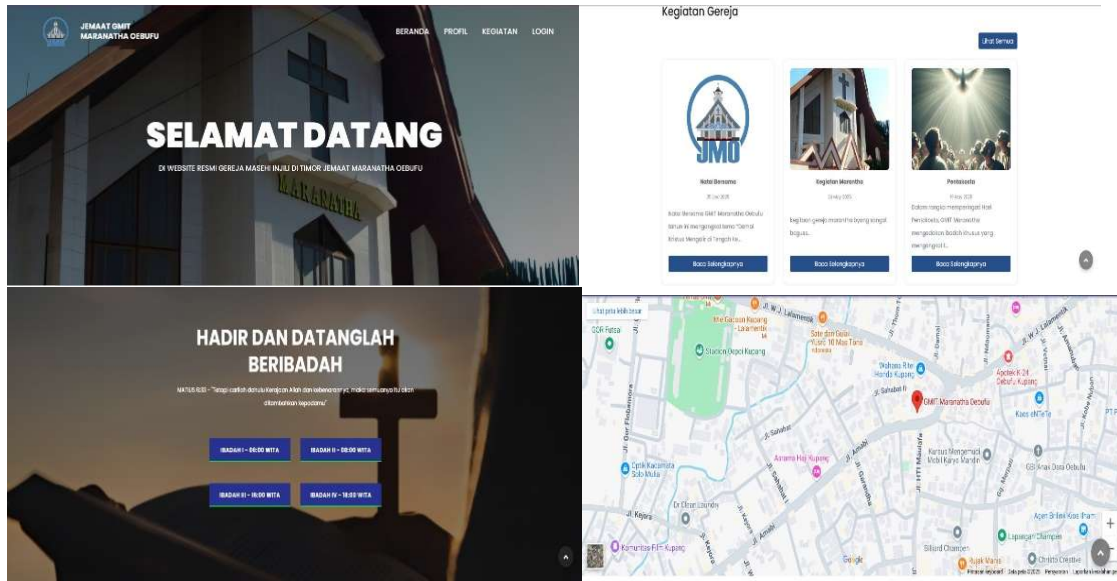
JEMAAT GMIT MARANATHA OEBUFU

BERANDA PROFIL KEGIATAN LOGIN

SELAMAT DATANG

DI WEBSITE RESMI GEREJA MASEHI INJILI DI TIMOR JEMAAT MARANATHA OEBUFU

MARANATHA

Kegiatan Gereja

Lihat Semua

JMO

Kata Bersama

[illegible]

Kata Bersama GMIT Maranatha Oebufu tahun ini mengangkat tema "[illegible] Kasih Mengalir di Tengah Ke...

Baca Selengkapnya

Kegiatan Maranatha

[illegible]

Kegiatan gereja maranatha sangat bagus...

Baca Selengkapnya

Pentakosta

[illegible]

Dalam rangka memperingati Hari Pentakosta, GMIT Maranatha mengadakan ibadah khusus yang mengangkat...

Baca Selengkapnya

HADIR DAN DATANGLAH BERIBADAH

MATIUS 6:33 - "Tetapi carilah dahulu Kerajaan Allah dan kebenarannya, maka semuanya itu akan ditambahkan kepadamu"

IBADAH I - 06:00 WITA

IBADAH II - 08:00 WITA

IBADAH III - 16:00 WITA

IBADAH IV - 18:00 WITA

Lihat peta lebih besar

GOR Flobamora

Stadion Oepoi Kupang

Sate dan Gulai Vuaro 10 May Tana

Dahana Rite Honda Kupang

GMIT Maranatha Oebufu

Apotek K-24 Oebufu Kupang

Kantor Mengemudi Mobil Kayu Mande

Asrama Haji Kupang

Optik Kacamata Solo Mulia

Dr Clean Laundry

GBI Anak Dara Oebufu

Komunitas PIT Kupang

Biliard Champen

Lapangan Champen

Google

Pintasan keyboard Data peta ©2025 Persyaratan Laporkan kesalahan peta